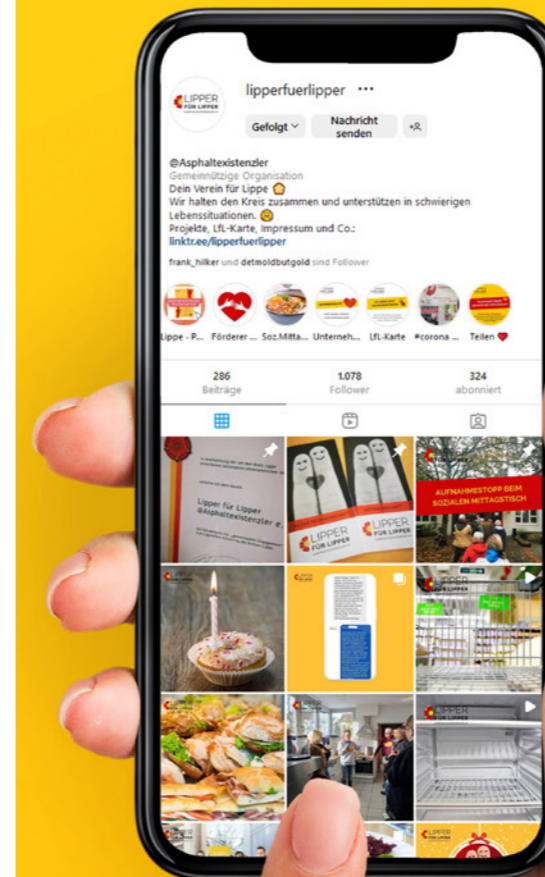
LIPPER FÜR LIPPER

lipperfuerlipper ···

Gefolgt

Nachricht senden

@Asphaltexistenzler
Gemeinnützige Organisation
Dein Verein für Lippe
Wir halten den Kreis zusammen und unterstützen in schwierigen Lebenssituationen.
Projekte, LfL-Karte, Impressum und Co.:
linktr.ee/lipperfuerlipper

frank_hilker und detmoldbutgold sind Follower

Lippe - P... Förderer ... Soz.Mitta... Unterneh... LfL-Karte #corona ... Teilen

286 Beiträge
1.078 Follower
324 abonniert

Lipper für Lipper @Asphaltexistenzler e.

LIPPER FÜR LIPPER

LIPPER FÜR LIPPER

AUFNAHMESTOPP BEIM SOZIALEN MITTAGSTISCH

LIPPER FÜR LIPPER